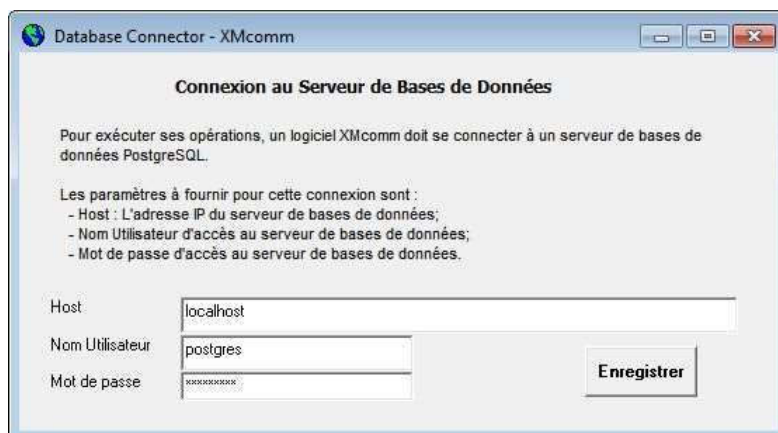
Database Connector - XMcomm

Connexion au Serveur de Bases de Données

Pour exécuter ses opérations, un logiciel XMcomm doit se connecter à un serveur de bases de données PostgreSQL.

Les paramètres à fournir pour cette connexion sont :
- Host : L'adresse IP du serveur de bases de données;
- Nom Utilisateur d'accès au serveur de bases de données;
- Mot de passe d'accès au serveur de bases de données.

Host localhost

Nom Utilisateur postgres

Mot de passe xxxxxxxxx

Enregistrer